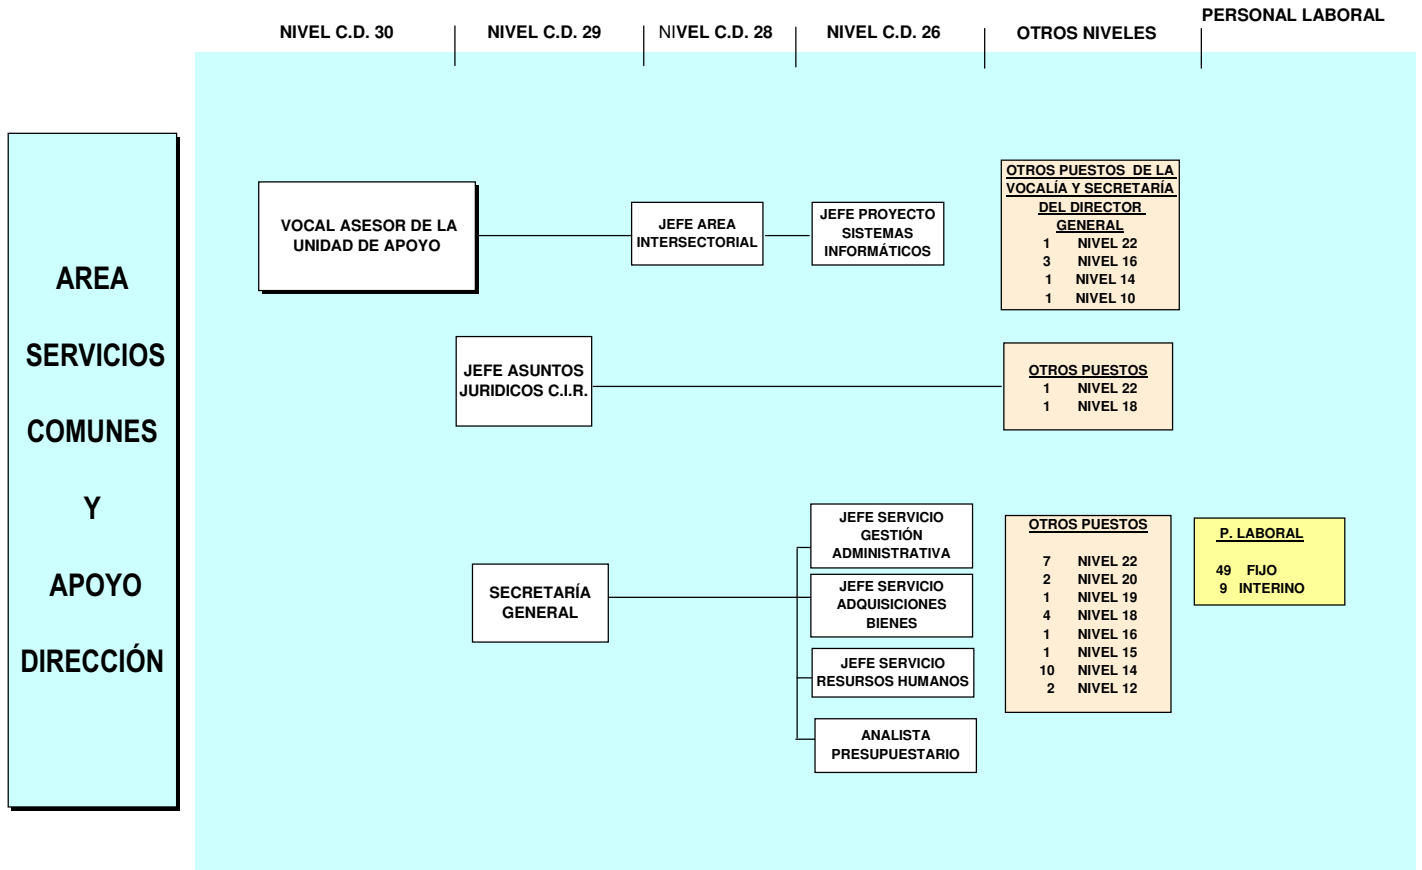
NIVEL C.D. 30
NIVEL C.D. 29
NIVEL C.D. 28
NIVEL C.D. 26
OTROS NIVELES
PERSONAL LABORAL

AREA
SERVICIOS
COMUNES
Y
APOYO
DIRECCIÓN

VOCAL ASESOR DE LA UNIDAD DE APOYO

JEFE AREA INTERSECTORIAL

JEFE PROYECTO SISTEMAS INFORMÁTICOS

OTROS PUESTOS DE LA VOCALÍA Y SECRETARÍA DEL DIRECTOR GENERAL
1 NIVEL 22
3 NIVEL 16
1 NIVEL 14
1 NIVEL 10

JEFE ASUNTOS JURIDICOS C.I.R.

OTROS PUESTOS
1 NIVEL 22
1 NIVEL 18

SECRETARÍA GENERAL

JEFE SERVICIO GESTIÓN ADMINISTRATIVA

JEFE SERVICIO ADQUISICIONES BIENES

JEFE SERVICIO RESURSOS HUMANOS

ANALISTA PRESUPUESTARIO

OTROS PUESTOS
7 NIVEL 22
2 NIVEL 20
1 NIVEL 19
4 NIVEL 18
1 NIVEL 16
1 NIVEL 15
10 NIVEL 14
2 NIVEL 12

P. LABORAL
49 FIJO
9 INTERINO